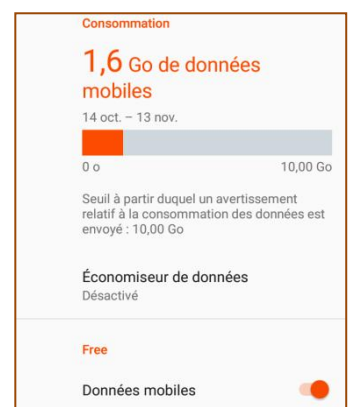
Consommation

1,6 Go de données mobiles

14 oct. – 13 nov.

0 o

10,00 Go

Seuil à partir duquel un avertissement relatif à la consommation des données est envoyé : 10,00 Go

Économiseur de données

Désactivé

Free

Données mobiles